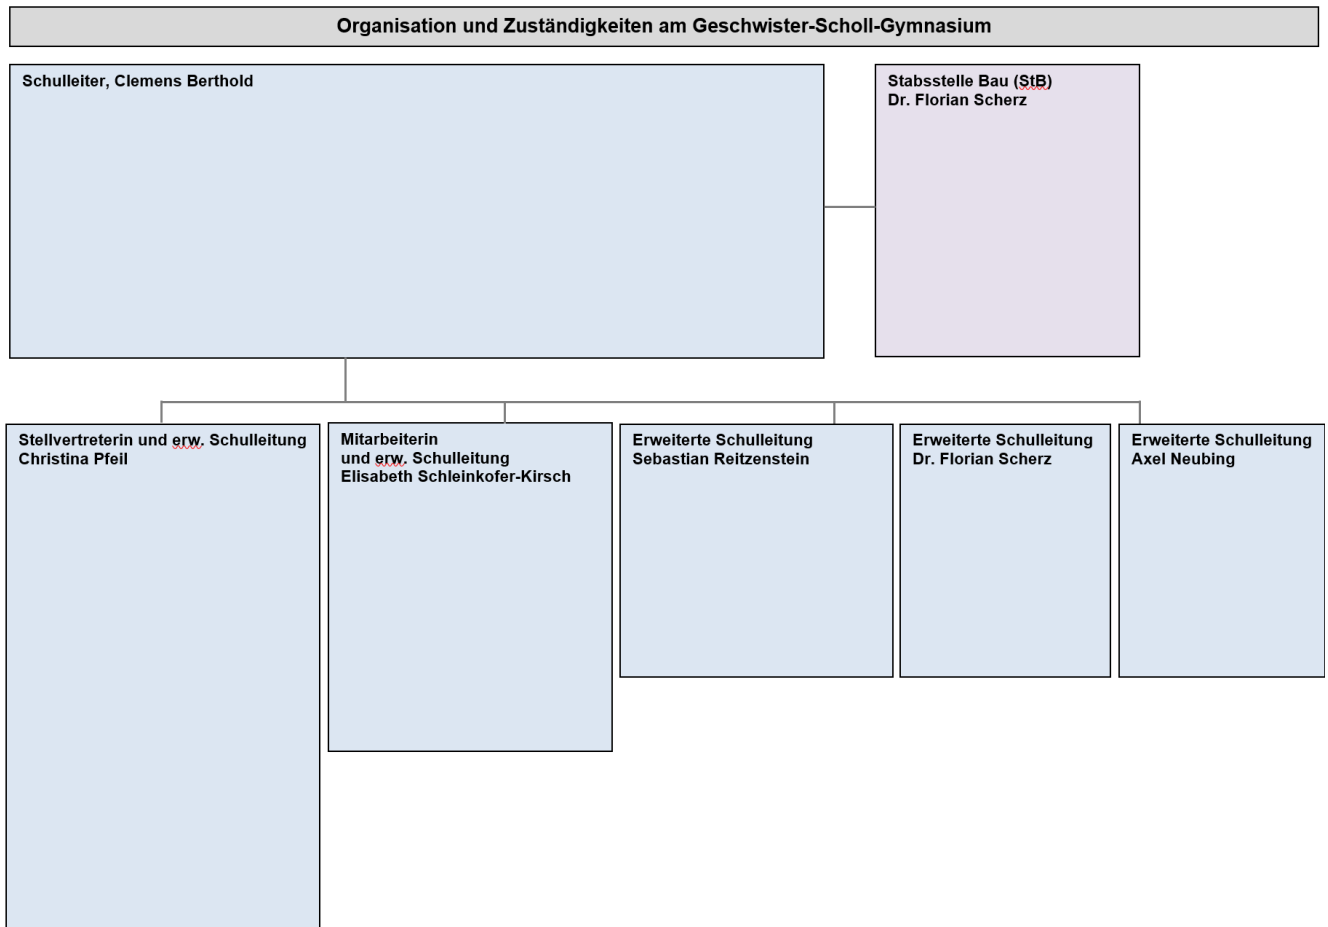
Organisation und Zuständigkeiten am Geschwister-Scholl-Gymnasium

Schulleiter, Clemens Berthold

Stabsstelle Bau (StB)
Dr. Florian Scherz

Stellvertreterin und erw. Schulleitung
Christina Pfeil

Mitarbeiterin
und erw. Schulleitung
Elisabeth Schleinkofer-Kirsch

Erweiterte Schulleitung
Sebastian Reitzenstein

Erweiterte Schulleitung
Dr. Florian Scherz

Erweiterte Schulleitung
Axel Neubing